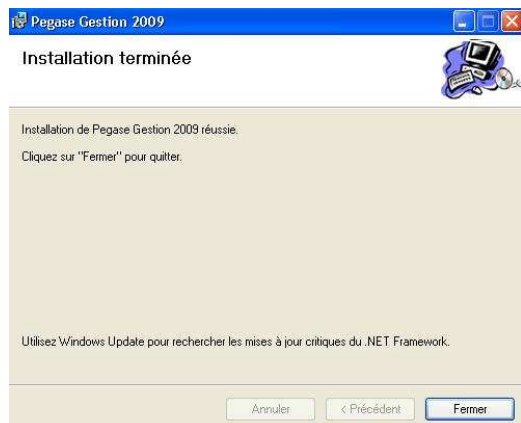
Pegase Gestion 2009

Installation terminée

Installation de Pegase Gestion 2009 réussie.

Cliquez sur "Fermer" pour quitter.

Utilisez Windows Update pour rechercher les mises à jour critiques du .NET Framework.

Annuler

< Précédent

Fermer